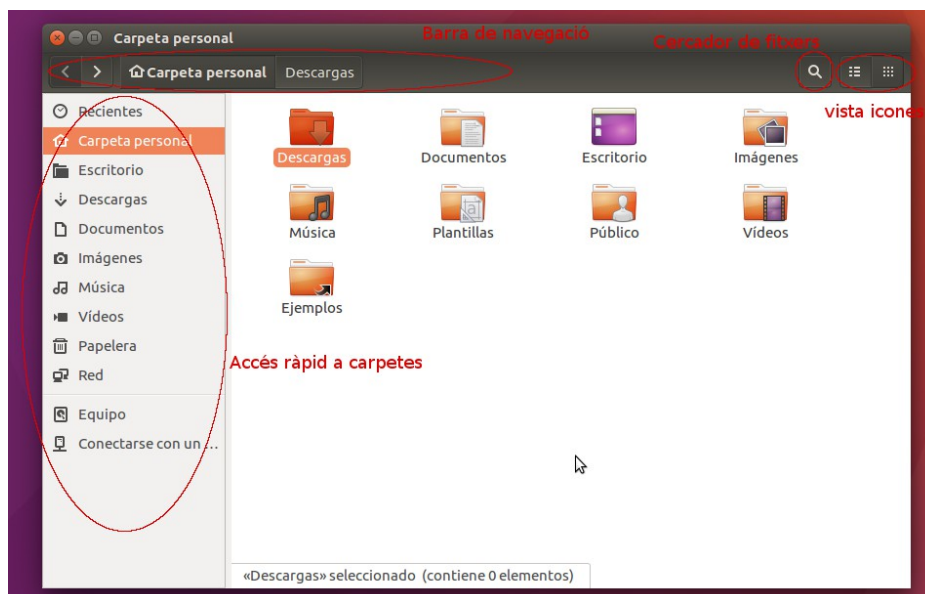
Carpeta personal

Barra de navegació

Cercador de fitxers

Carpeta personal Descargas

vista icones

Recientes
Carpeta personal
Escritorio
Descargas
Documentos
Imágenes
Música
Vídeos
Papelera
Red
Equipo
Conectarse con un ...

Descargas
Documentos
Escritorio
Imágenes
Música
Plantillas
Público
Vídeos
Ejemplos

Accés ràpid a carpetes

«Descargas» seleccionado (contiene 0 elementos)